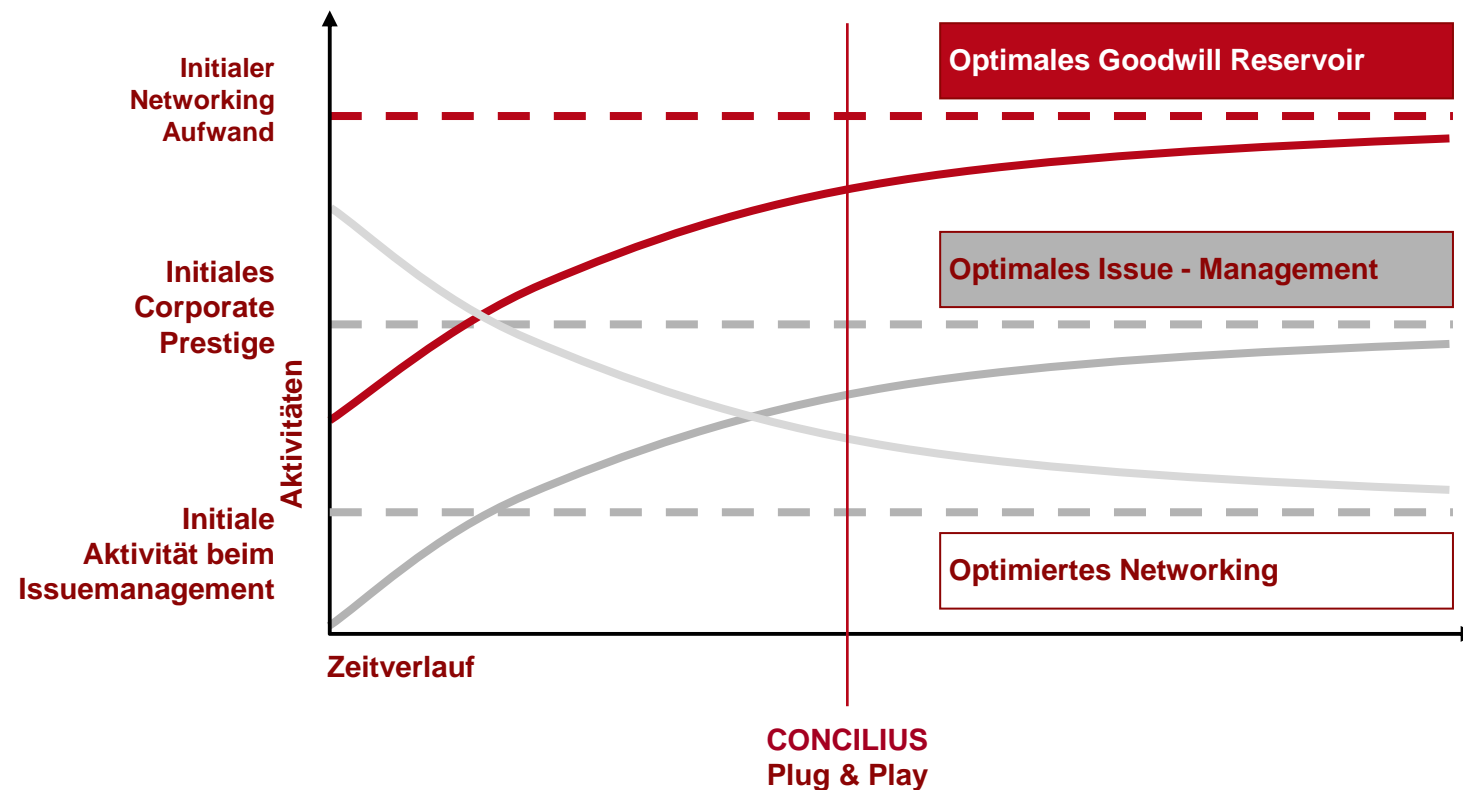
Initialer Networking Aufwand

Optimales Goodwill Reservoir

Initiales Corporate Prestige

Optimales Issue - Management

Aktivitäten

Initiale Aktivität beim Issuemanagement

Optimiertes Networking

Zeitverlauf

CONCILIUS Plug & Play